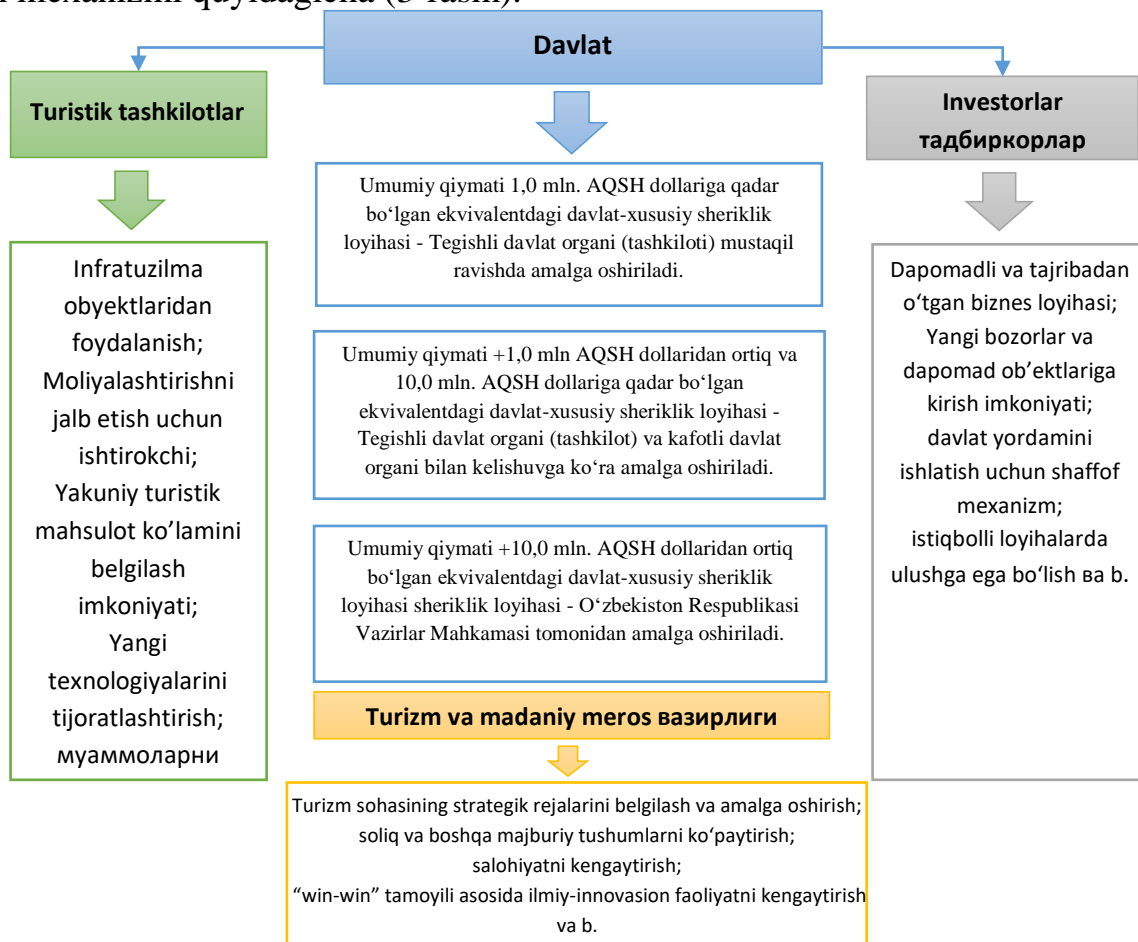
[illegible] mexanizmi quyidagicha (3-rasm).

Davlat

Turistik tashkilotlar

Investorlar тадбиркорлар

Umumiy qiymati 1,0 mln. AQSH dollariga qadar bo‘lgan ekvivalentdagi davlat-xususiy sheriklik loyihasi - Tegishli davlat organi (tashkiloti) mustaqil ravishda amalga oshiriladi.

Infratuzilma obyektlaridan foydalanish; Moliyalashtirishni jalb etish uchun ishtirokchi; Yakuniy turistik mahsulot ko’lamini belgilash imkoniyati; Yangi texnologiyalarini tijoratlashtirish; муаммоларни

Dapomadli va tajribadan o‘tgan biznes loyihasi; Yangi bozorlar va dapomad ob’ektlariga kirish imkoniyati; davlat yordamini ishlatish uchun shaffof mexanizm; istiqbolli loyihalarda ulushga ega bo‘lish ва b.

Umumiy qiymati +1,0 mln AQSH dollaridan ortiq va 10,0 mln. AQSH dollariga qadar bo‘lgan ekvivalentdagi davlat-xususiy sheriklik loyihasi - Tegishli davlat organi (tashkilot) va kafotli davlat organi bilan kelishuvga ko‘ra amalga oshiriladi.

Umumiy qiymati +10,0 mln. AQSH dollaridan ortiq bo‘lgan ekvivalentdagi davlat-xususiy sheriklik loyihasi sheriklik loyihasi - O‘zbekiston Respublikasi Vazirlar Mahkamasi tomonidan amalga oshiriladi.

Turizm va madaniy meros вазирлиги

Turizm sohasining strategik rejalarini belgilash va amalga oshirish; soliq va boshqa majburiy tushumlarni ko‘paytirish; salohiyatni kengaytirish; “win-win” tamoyili asosida ilmiy-innovasion faoliyatni kengaytirish va b.